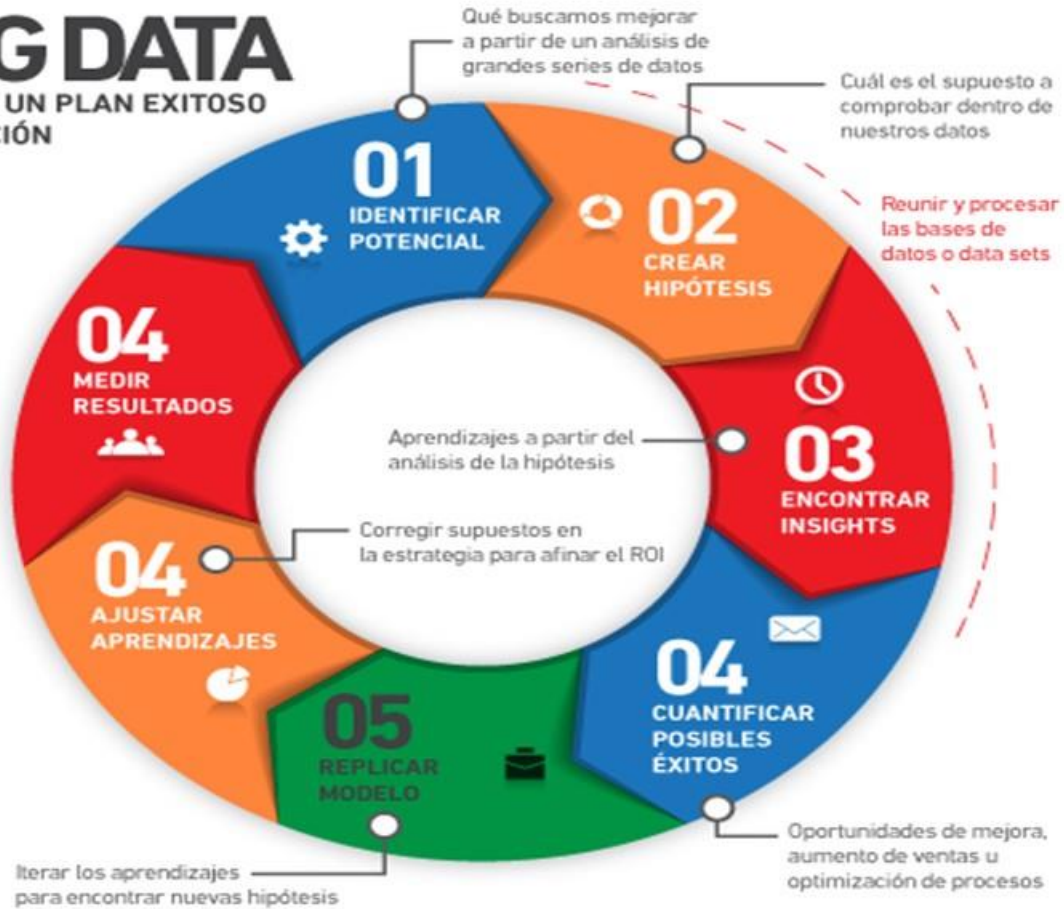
G DATA
UN PLAN EXITOSO
IÓN

Qué buscamos mejorar a partir de un análisis de grandes series de datos

Cuál es el supuesto a comprobar dentro de nuestros datos

Reunir y procesar las bases de datos o data sets

01
IDENTIFICAR POTENCIAL

02
CREAR HIPÓTESIS

03
ENCONTRAR INSIGHTS

04
CUANTIFICAR POSIBLES ÉXITOS

05
REPLICAR MODELO

04
AJUSTAR APRENDIZAJES

04
MEDIR RESULTADOS

Aprendizajes a partir del análisis de la hipótesis

Corregir supuestos en la estrategia para afinar el ROI

Oportunidades de mejora, aumento de ventas u optimización de procesos

Iterar los aprendizajes para encontrar nuevas hipótesis